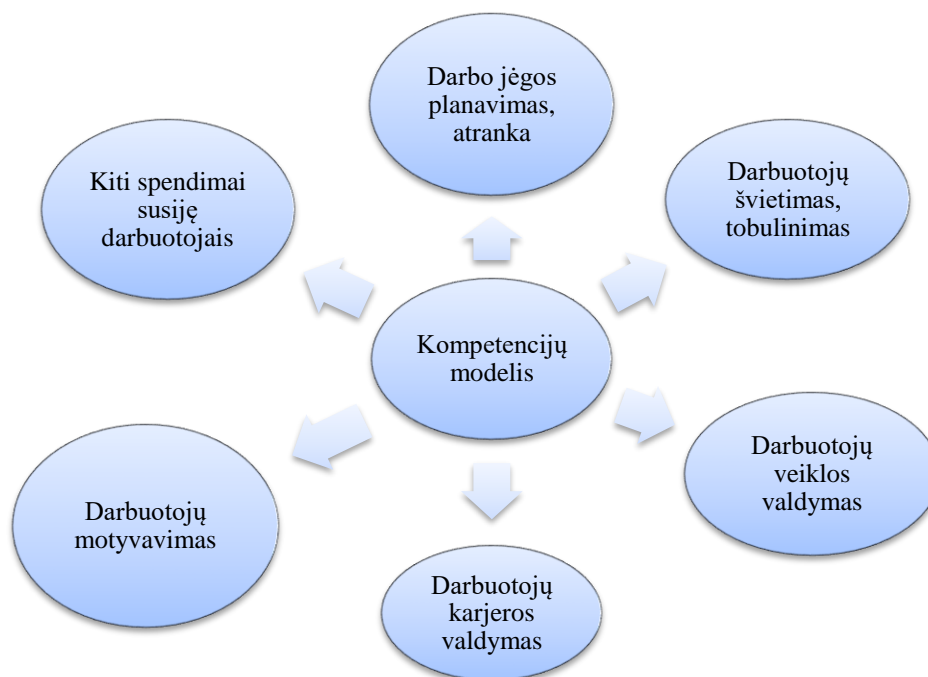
Darbo jėgos planavimas, atranka

Kiti spendimai susiję darbuotojais

Darbuotojų švietimas, tobulinimas

Kompetencijų modelis

Darbuotojų veiklos valdymas

Darbuotojų motyvavimas

Darbuotojų karjeros valdymas